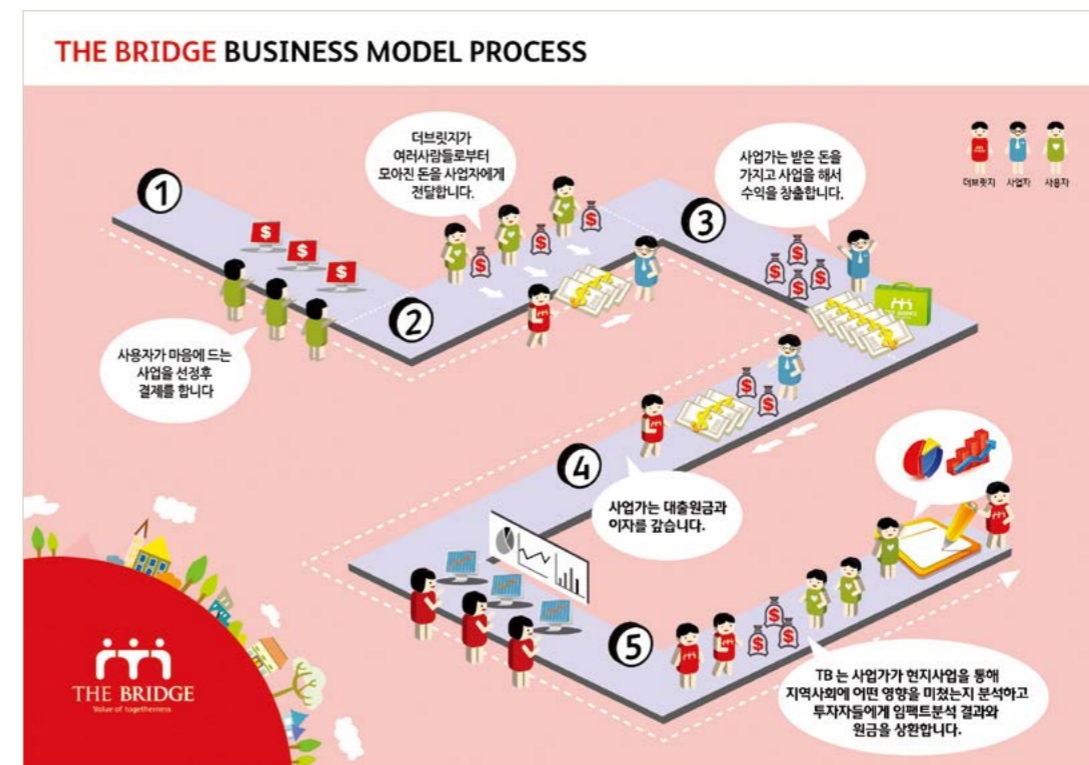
THE BRIDGE BUSINESS MODEL PROCESS

더브릿지 사업자 사용자

1

사용자가 마음에 드는 사업을 선정후 결제를 합니다

2

더브릿지가 여러사람들로부터 모아진 돈을 사업자에게 전달합니다.

3

사업가는 받은 돈을 가지고 사업을 해서 수익을 창출합니다.

4

사업가는 대출원금과 이자를 갚습니다.

5

TB 는 사업가가 현지사업을 통해 지역사회에 어떤 영향을 미쳤는지 분석하고 투자자들에게 임팩트분석 결과와 원금을 상환합니다.

THE BRIDGE
Value of togetherness